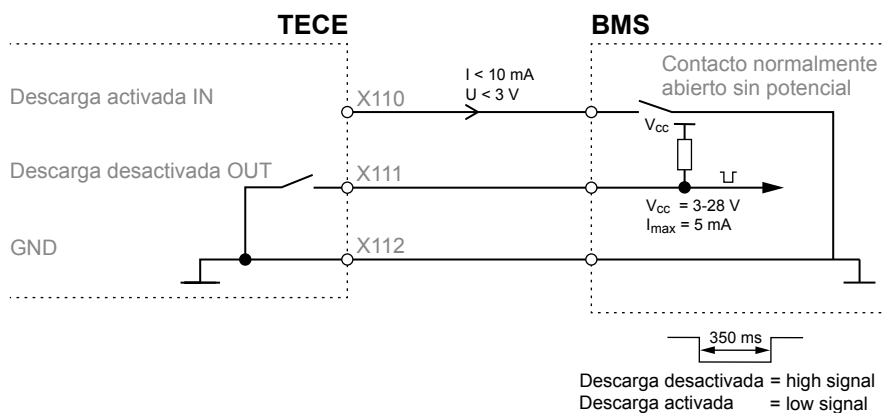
TECE

BMS

Contacto normalmente abierto sin potencial

Descarga activada IN

X110

I < 10 mA
U < 3 V

$V_{cc}$

Descarga desactivada OUT

X111

$V_{cc}$ = 3-28 V
$I_{max}$ = 5 mA

GND

X112

350 ms

Descarga desactivada = high signal
Descarga activada = low signal